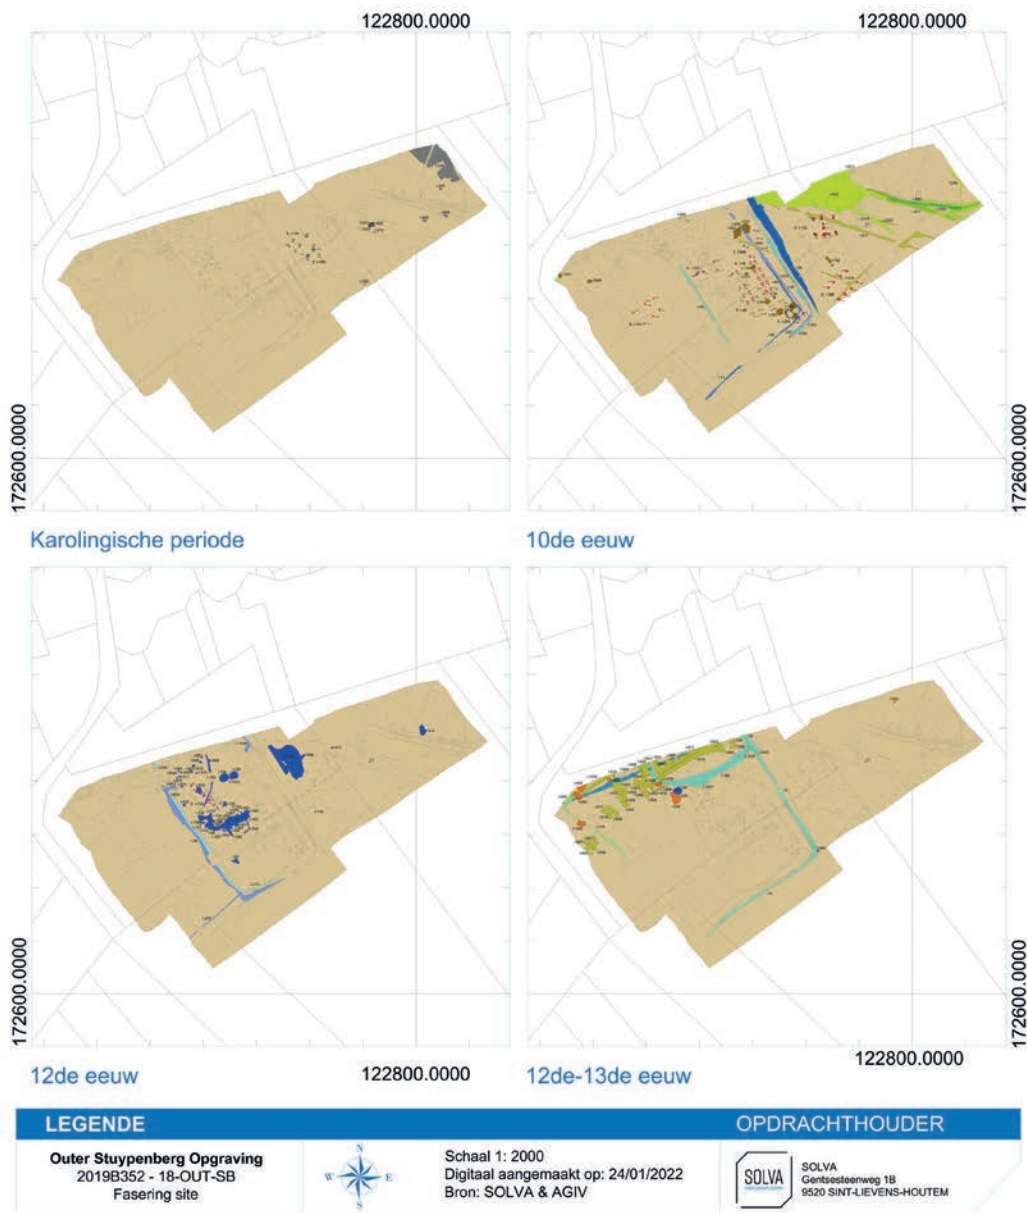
122800.0000

122800.0000

172600.0000

172600.0000

Karolingische periode

10de eeuw

172600.0000

172600.0000

12de eeuw

122800.0000

12de-13de eeuw

122800.0000

LEGENDE

OPDRACHTHOUDER

Outer Stuypenberg Opgraving
2019B352 - 18-OUT-SB
Fasering site

N
W E
S

Schaal 1: 2000
Digitaal aangemaakt op: 24/01/2022
Bron: SOLVA & AGIV

SOLVA

SOLVA
Gentsesteenweg 1B
9520 SINT-LIEVENS-HOUTEM